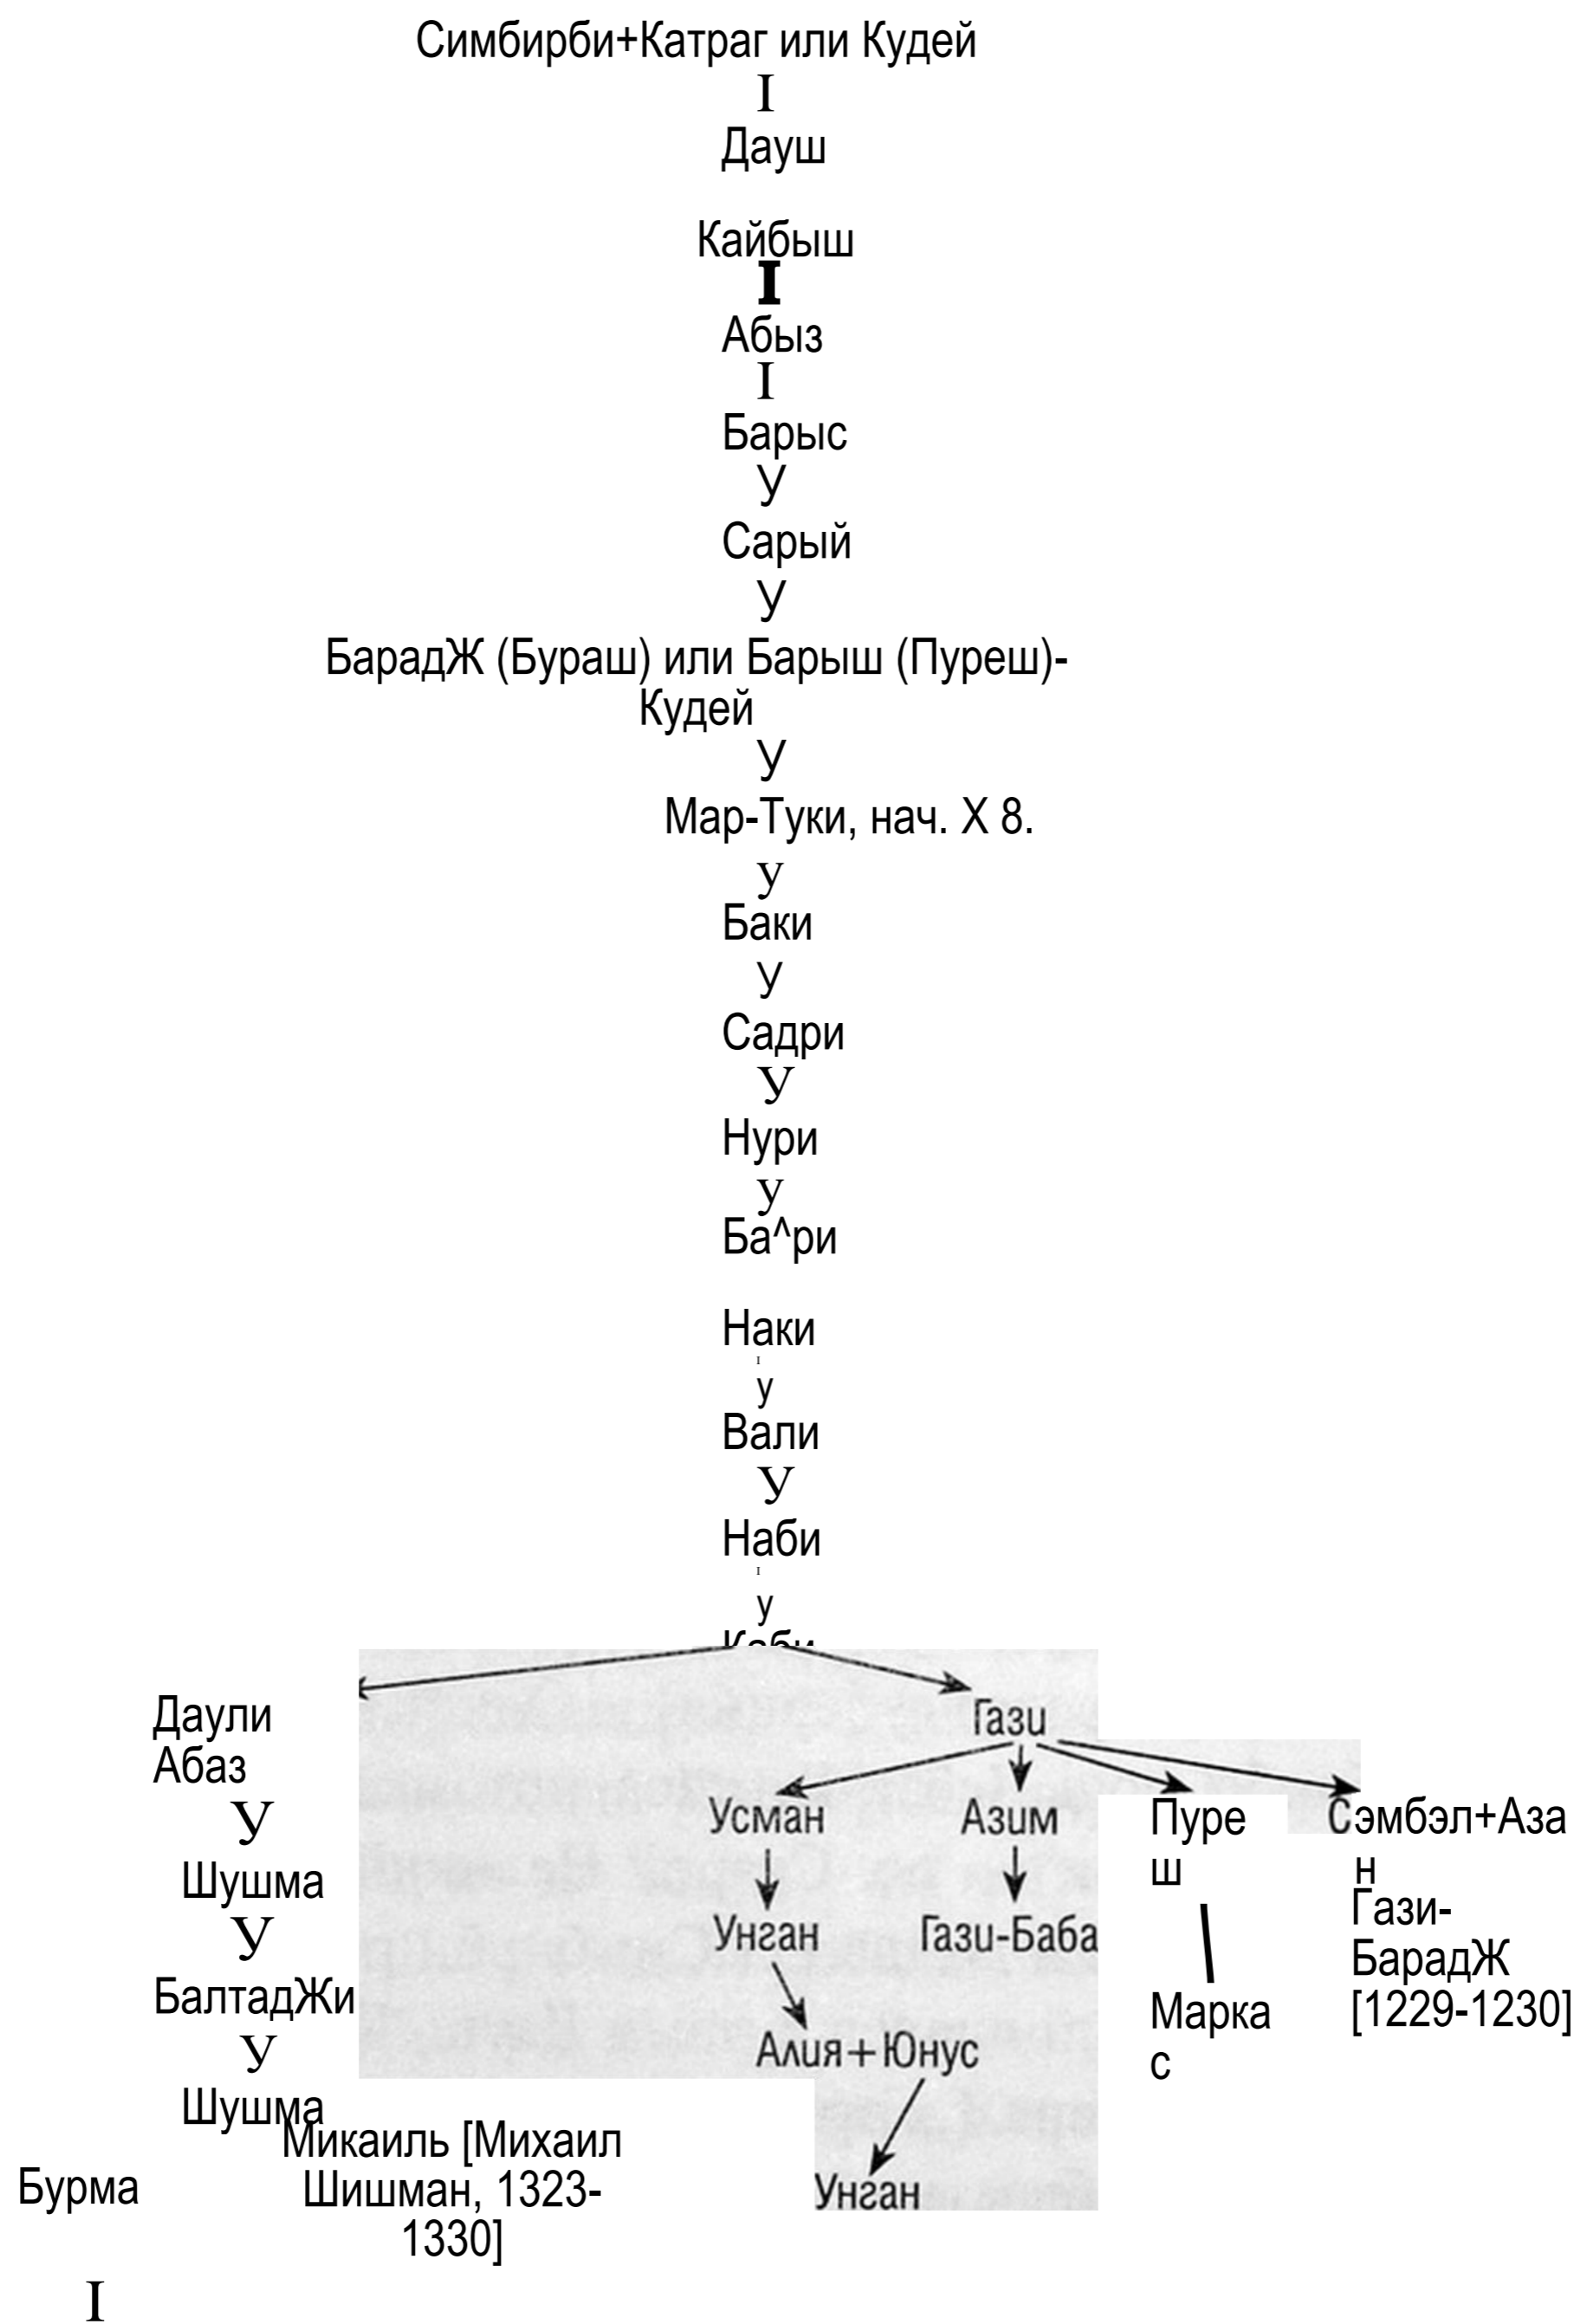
Симбирби+Катраг или Кудей
I
Дауш

Кайбыш
I
Абыз
I
Барыс
У
Сарый
У
БарадЖ (Бураш) или Барыш (Пуреш)-Кудей
У
Мар-Туки, нач. X 8.
у
Баки
у
Садри
У
Нури
у
Ба^ри

Наки
у
Вали
У
Наби
у
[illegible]

Даули
Абаз
У
Шушма
У
БалтадЖи
У
Шушма
Микаиль [Михаил Шишман, 1323-1330]
Бурма
I

Гази
Усман
Азим
Пуре ш
Сэмбэл+Аза н
Унган
Гази-Баба
Гази-БарадЖ [1229-1230]
Марка с
Алия+Юнус
Унган